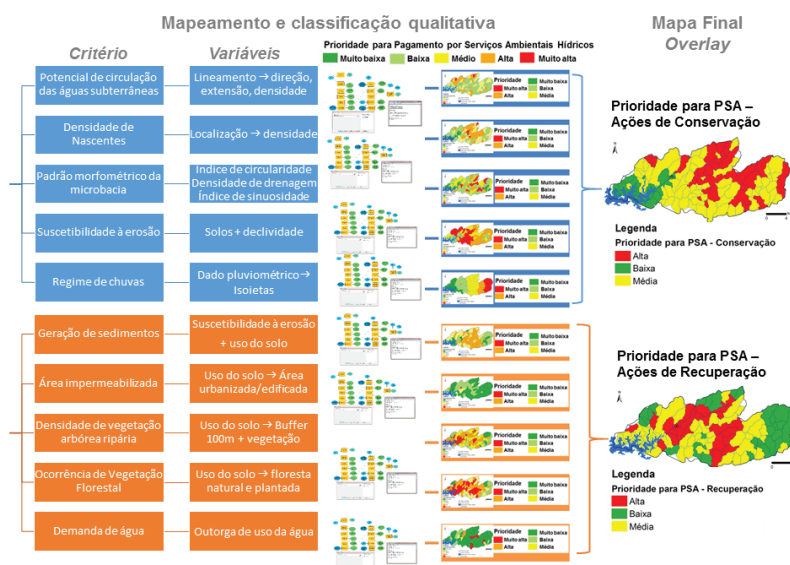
Mapeamento e classificação qualitativa

Mapa Final
Overlay

Critério

Variáveis

Prioridade para Pagamento por Serviços Ambientais Hídricos
Muito baixa | Baixa | Médio | Alta | Muito alta

Potencial de circulação das águas subterrâneas
Lineamento → direção, extensão, densidade

Densidade de Nascentes
Localização → densidade

Padrão morfométrico da microbacia
Índice de circularidade
Densidade de drenagem
Índice de sinuosidade

Suscetibilidade à erosão
Solos + declividade

Regime de chuvas
Dado pluviométrico → Isoietas

Geração de sedimentos
Suscetibilidade à erosão + uso do solo

Área impermeabilizada
Uso do solo → Área urbanizada/edificada

Densidade de vegetação arbórea ripária
Uso do solo → Buffer 100m + vegetação

Ocorrência de Vegetação Florestal
Uso do solo → floresta natural e plantada

Demanda de água
Outorga de uso da água

Prioridade
Muito alta
Alta
Muito baixa
Baixa
Média

Prioridade para PSA – Ações de Conservação

Legenda
Prioridade para PSA - Conservação
Alta
Baixa
Média

Prioridade para PSA – Ações de Recuperação

Legenda
Prioridade para PSA - Recuperação
Alta
Baixa
Média